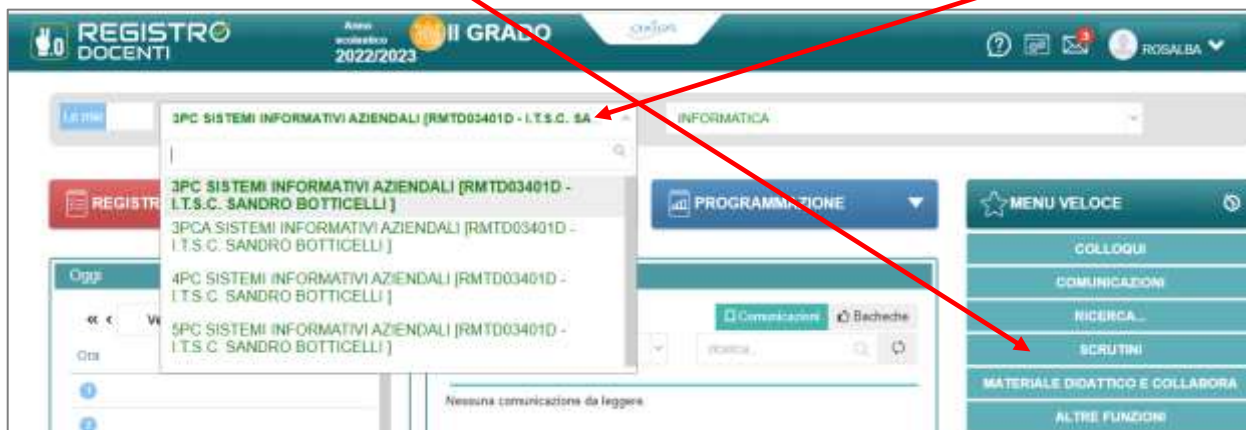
REGISTRO DOCENTI

Anno scolastico 2022/2023

II GRADO

ROSALBA

Le mie

3PC SISTEMI INFORMATIVI AZIENDALI [RMTD03401D - I.T.S.C. SA

INFORMATICA

3PC SISTEMI INFORMATIVI AZIENDALI [RMTD03401D - I.T.S.C. SANDRO BOTTICELLI ]

3PCA SISTEMI INFORMATIVI AZIENDALI [RMTD03401D - I.T.S.C. SANDRO BOTTICELLI ]

4PC SISTEMI INFORMATIVI AZIENDALI [RMTD03401D - I.T.S.C. SANDRO BOTTICELLI ]

5PC SISTEMI INFORMATIVI AZIENDALI [RMTD03401D - I.T.S.C. SANDRO BOTTICELLI ]

REGISTR

PROGRAMMAZIONE

MENU VELOCE

COLLOQUI

COMUNICAZIONI

RICERCA...

SCRUTINI

MATERIALE DIDATTICO E COLLABORA

ALTRE FUNZIONI

Oggi

« ‹

Ve

Ora

Comunicazioni

Bacheche

Ricerca...

Nessuna comunicazione da leggere